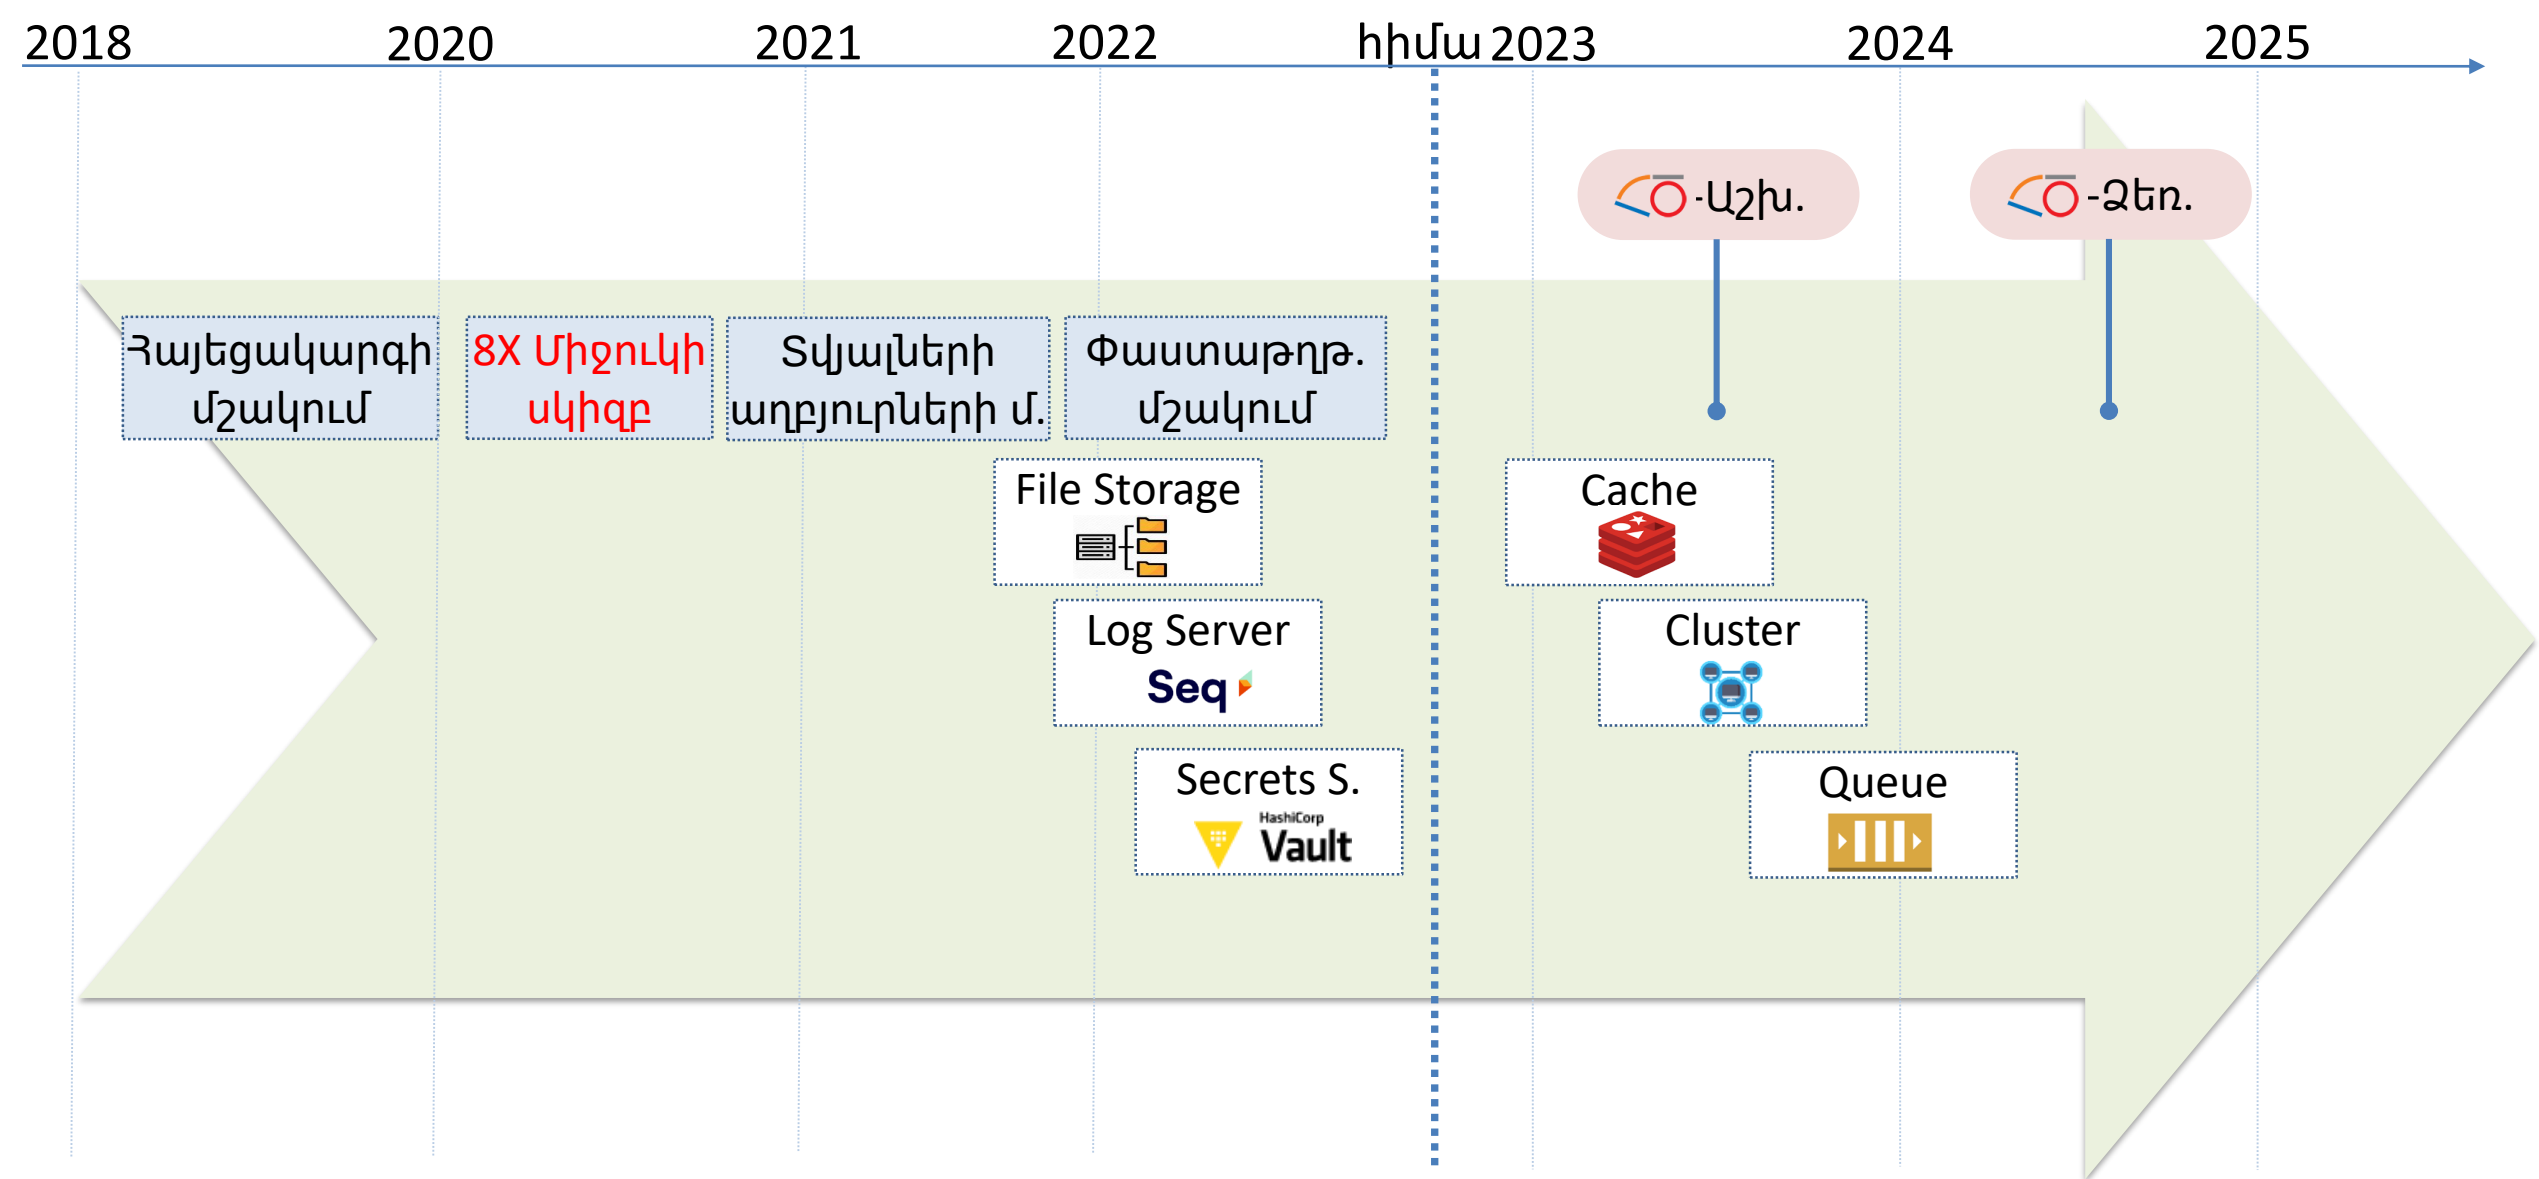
2018 2020 2021 2022 հիմա 2023 2024 2025

-Աշխ.

-Ձեռ.

Հայեցակարգի մշակում

8X Միջուկի սկիզբ

Տվյալների աղբյուրների մ.

Փաստաթղթ. մշակում

File Storage

Log Server

Seq

Secrets S.

HashiCorp Vault

Cache

Cluster

Queue